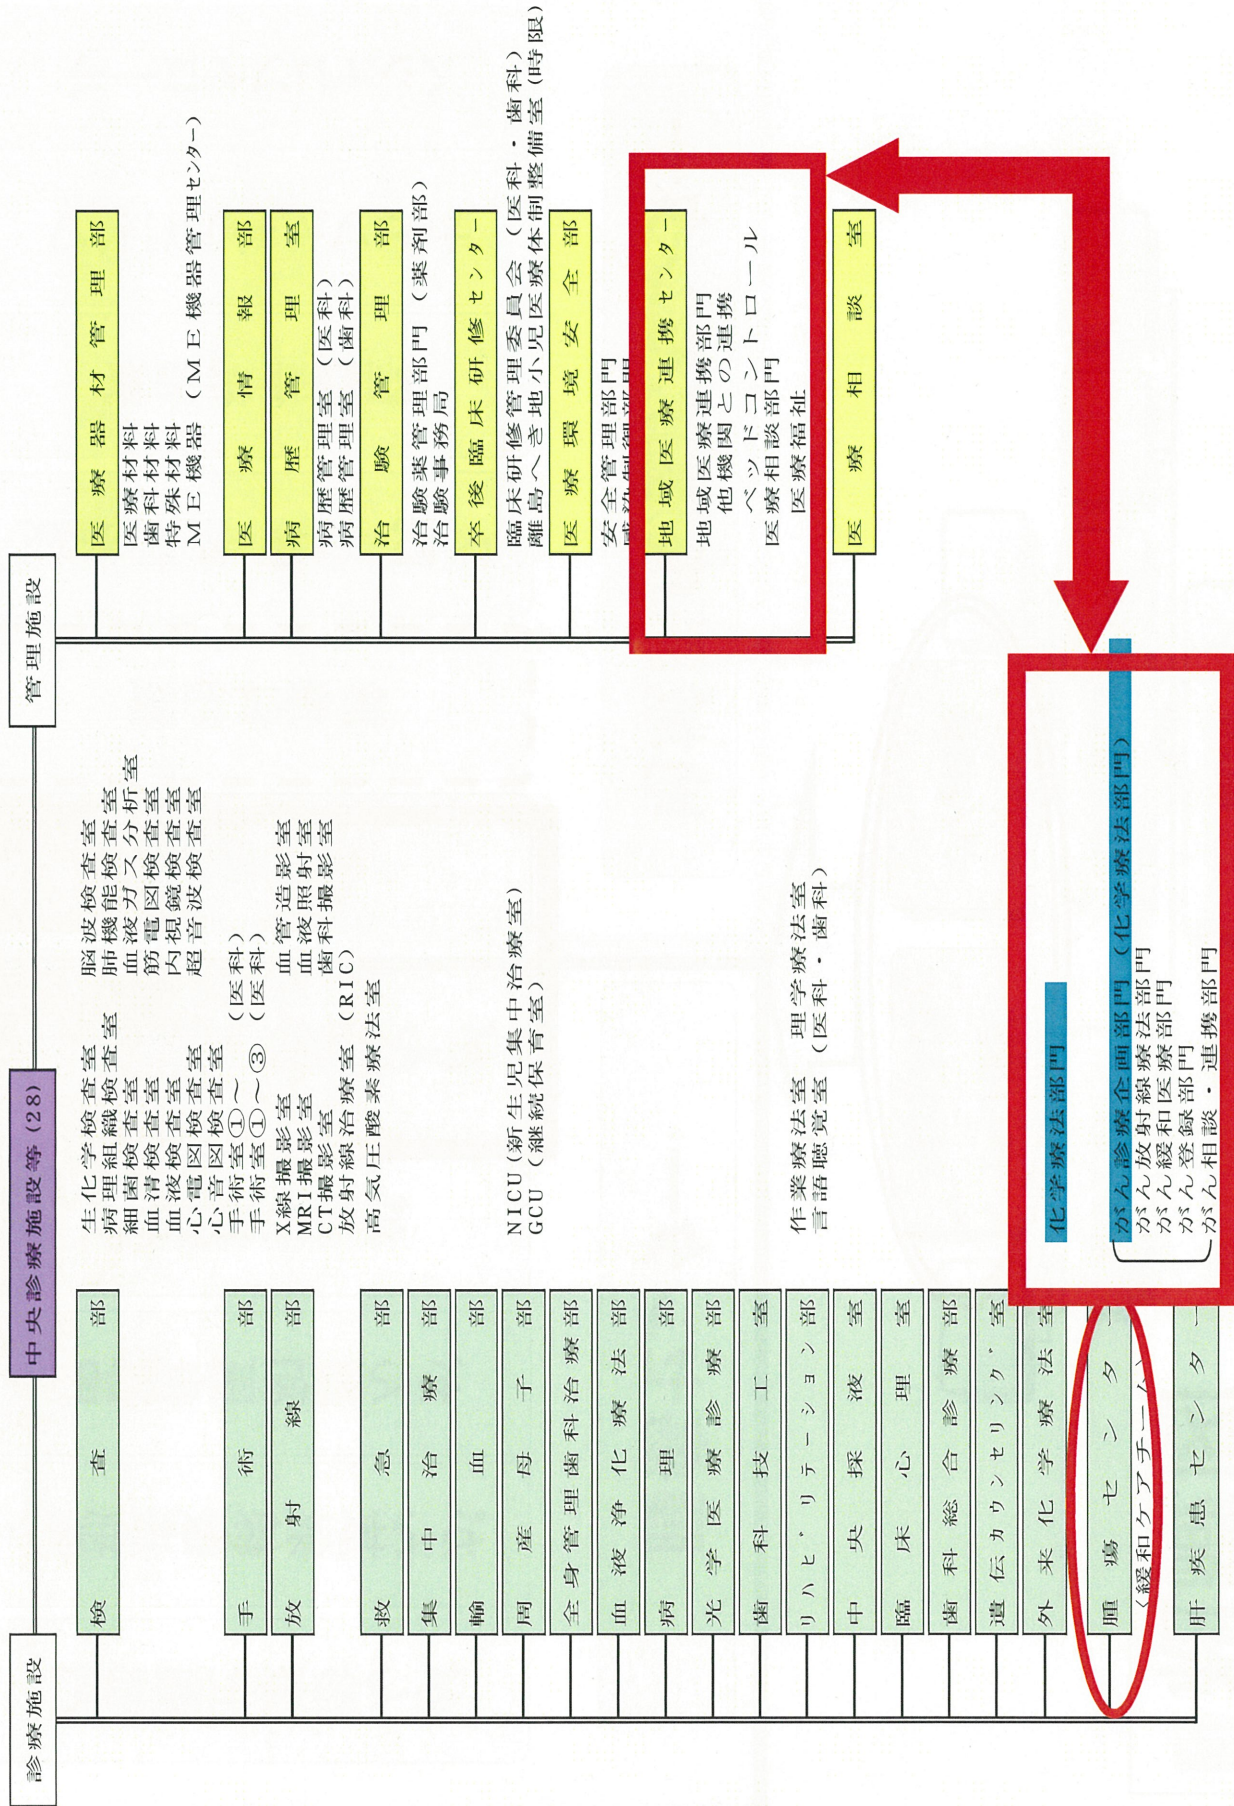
診療施設

中央診療施設等（28）

管理施設

検査部
生化学検査室
病理組織検査室
細菌検査室
血清検査室
血液検査室
心電図検査室
心音図検査室
脳波検査室
肺機能検査室
血液ガス入分析室
筋電図検査室
内視鏡検査室
超音波検査室

手術部
手術室①～（医科）
手術室①～③（医科）

放射線部
X線撮影室
MRI撮影室
CT撮影室
放射線治療室（RIC）
高気圧酸素療法室
血管造影室
血液照射室
歯科撮影室

救急部
集中治療部
輸血部
周産母子部
NICU（新生児集中治療室）
GCU（継続保育室）
全身管理歯科治療部
血液浄化療法部
病理部
光学医療診療部
歯科技工室
リハビリテーション部
作業療法室
言語聴覚室
理学療法室（医科・歯科）
中央採液室
臨床心理室
歯科総合診療部
遺伝カウンセリング室
外来化学療法室
腫瘍センター
〈緩和ケアチーム〉
肝疾患センター

化学療法部門
がん診療企画部門（化学療法部門）
がん放射線療法部門
がん緩和医療部門
がん登録部門
がん相談・連携部門

医療器材管理部
医療材料
歯科材料
特殊材料
ME機器（ME機器管理センター）

医療情報部
病歴管理室
病歴管理室（医科）
病歴管理室（歯科）

治験管理部
治験薬管理部門（薬剤部）
治験事務局

卒後臨床研修センター
臨床研修管理委員会（医科・歯科）
離島へき地小児医療体制整備室（時限）

医療環境安全部
安全管理部門
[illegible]

地域医療連携センター
地域医療連携部門
他機関との連携
ベッドコントロール
医療相談部門
医療福祉

医療相談室